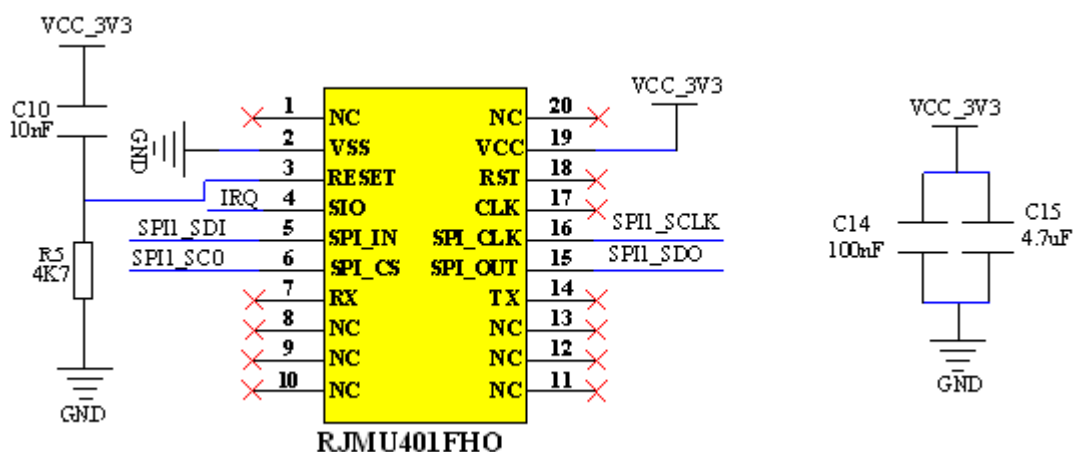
VCC_3V3

C10
10nF

GND

R5
4K7

GND

IRQ
SPI1_SDI
SPI1_SC0

1 NC
2 VSS
3 RESET
4 SIO
5 SPI_IN
6 SPI_CS
7 RX
8 NC
9 NC
10 NC

NC 20
VCC 19
RST 18
CLK 17
SPI_CLK 16
SPI_OUT 15
TX 14
NC 13
NC 12
NC 11

RJMU401FHO

VCC_3V3

SPI1_SCLK
SPI1_SDO

VCC_3V3

C14
100nF

C15
4.7uF

GND